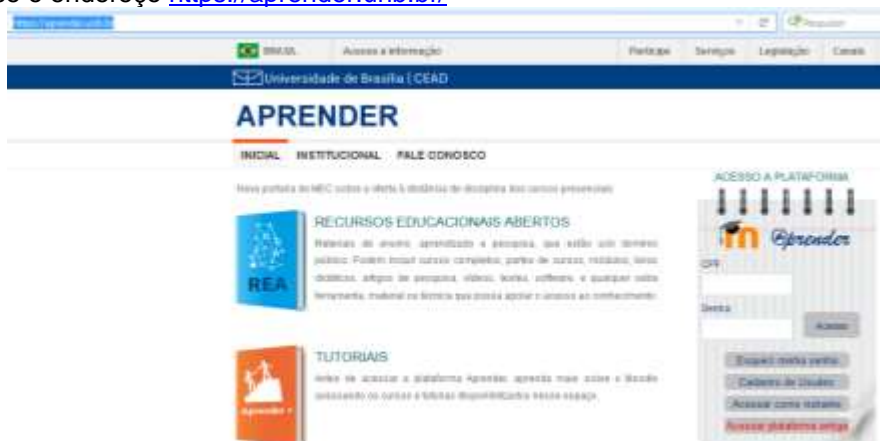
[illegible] o endereço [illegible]

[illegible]

Pesquisar

BRASIL Acesso à informação Participe Serviços Legislação Canais

Universidade de Brasília | CEAD

APRENDER

INICIAL INSTITUCIONAL FALE CONOSCO

Nova portaria do MEC sobre a oferta à distância de disciplinas dos cursos presenciais

RECURSOS EDUCACIONAIS ABERTOS

Materiais de ensino, aprendizado e pesquisa, que estão sob domínio público. Podem incluir cursos completos, partes de cursos, módulos, livros didáticos, artigos de pesquisa, vídeos, testes, software, e qualquer outra ferramenta, material ou técnica que possa apoiar o acesso ao conhecimento.

REA

TUTORIAIS

Antes de acessar a plataforma Aprender, aprenda mais sobre o Moodle assistindo os cursos e tutoriais disponibilizados nesse espaço.

Aprender

ACESSO À PLATAFORMA

Aprender

CPF

Senha

Acessar

Esqueci minha senha

Cadastro de Usuário

Acessar como visitante

Acessar plataforma antiga